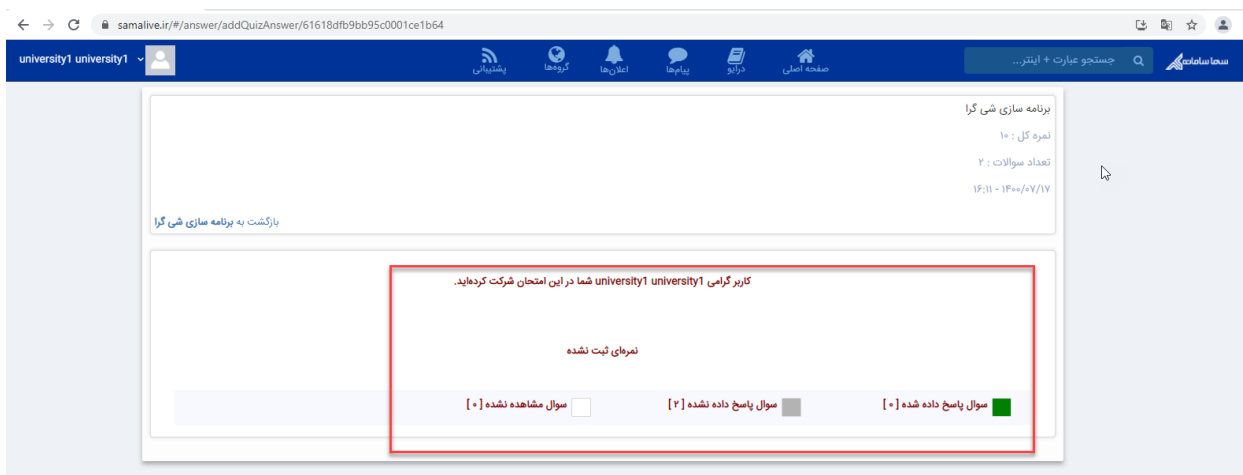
samalive.ir/#/answer/addQuizAnswer/61618dfb9bb95c0001ce1b64

سماسامانه

جستجو عبارت + اینتر...

صفحه اصلی

درایو

پیام‌ها

اعلان‌ها

گروه‌ها

پشتیبانی

university1 university1

برنامه سازی شی گرا

نمره کل : ۱۰

تعداد سوالات : ۲

۱۴۰۰/۰۷/۱۷ - ۱۶:۱۱

بازگشت به برنامه سازی شی گرا

کاربر گرامی university1 university1 شما در این امتحان شرکت کرده‌اید.

نمره‌ای ثبت نشده

سوال پاسخ داده شده [ ۰ ]

سوال پاسخ داده نشده [ ۲ ]

سوال مشاهده نشده [ ۰ ]